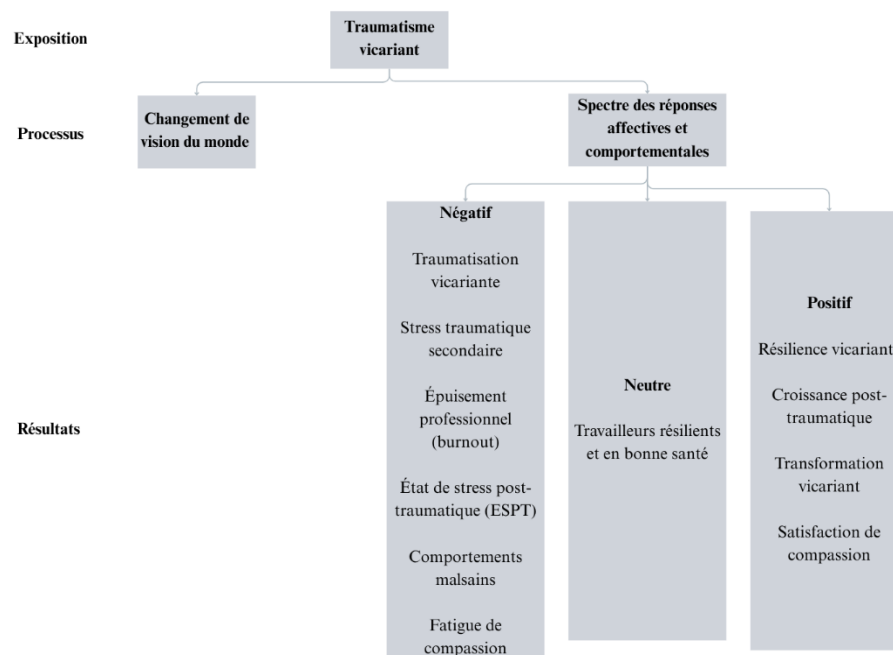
Exposition

Traumatisme vicariant

Processus

Changement de vision du monde

Spectre des réponses affectives et comportementales

Résultats

Négatif

Traumatisation vicariante

Stress traumatique secondaire

Épuisement professionnel (burnout)

État de stress post-traumatique (ESPT)

Comportements malsains

Fatigue de compassion

Neutre

Travailleurs résilients et en bonne santé

Positif

Résilience vicariant

Croissance post-traumatique

Transformation vicariant

Satisfaction de compassion